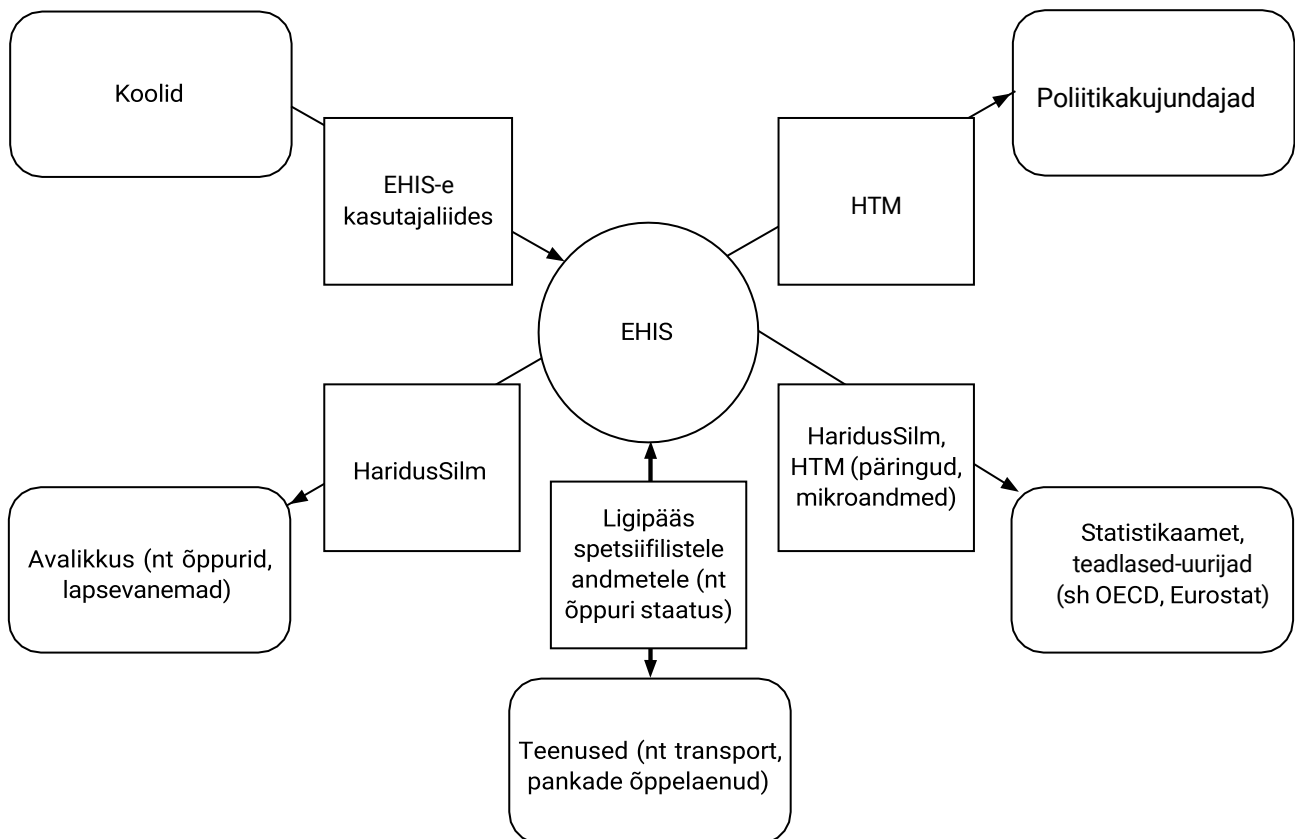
Koolid

EHIS-e kasutajaliides

HTM

Poliitikakujundajad

EHIS

HaridusSilm

HaridusSilm, HTM (päringud, mikroandmed)

Ligipääs spetsiifilistele andmetele (nt õppuri staatus)

Avalikkus (nt õppurid, lapsevanemad)

Statistikaamet, teadlased-uurijad (sh OECD, Eurostat)

Teenused (nt transport, pankade õppelaenud)